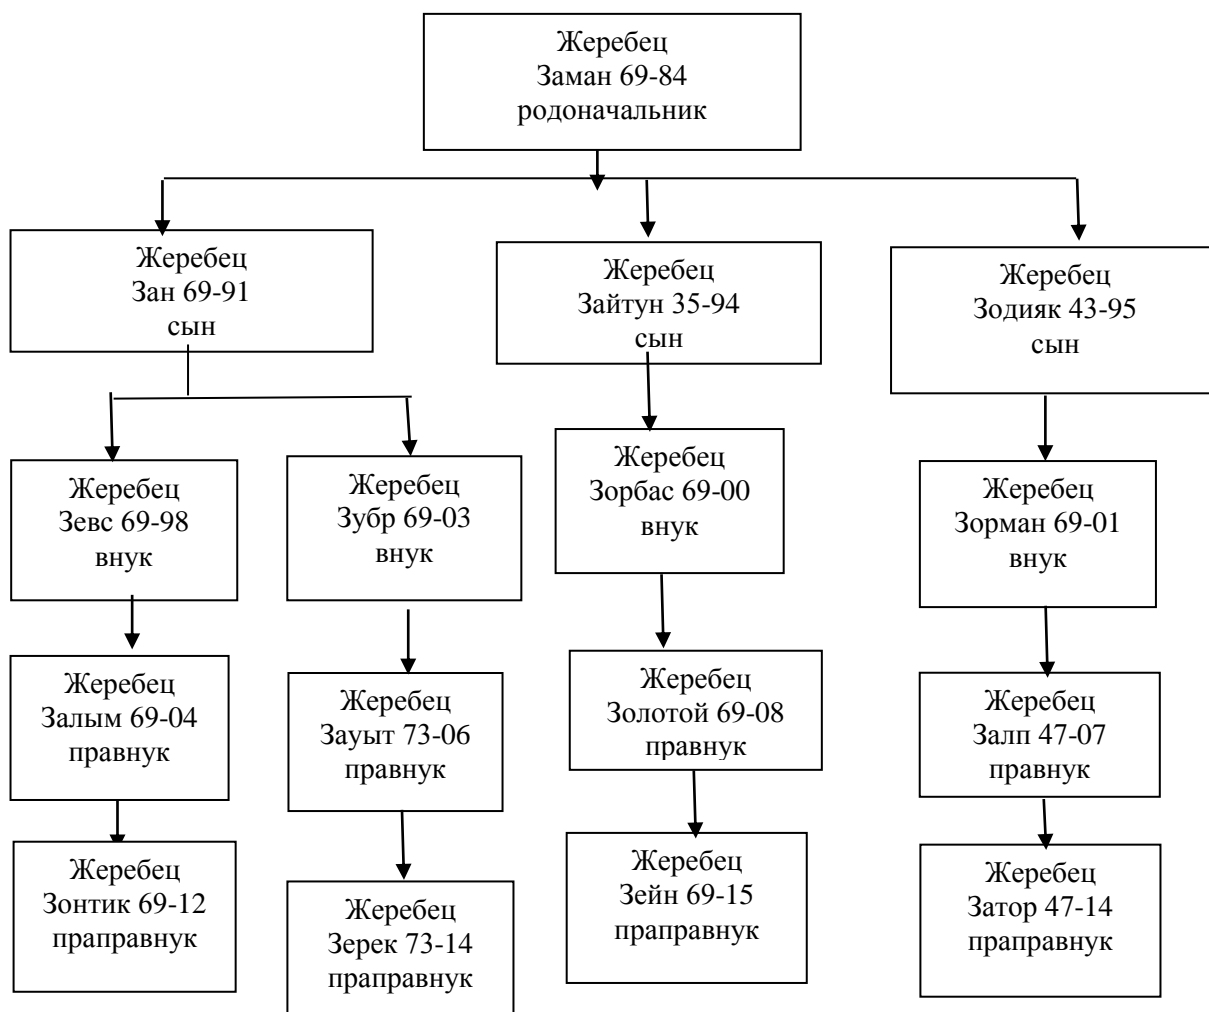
Жеребец
Заман 69-84
родоначальник

Жеребец
Зан 69-91
сын

Жеребец
Зайтун 35-94
сын

Жеребец
Зодияк 43-95
сын

Жеребец
Зевс 69-98
внук

Жеребец
Зубр 69-03
внук

Жеребец
Зорбас 69-00
внук

Жеребец
Зорман 69-01
внук

Жеребец
Залым 69-04
правнук

Жеребец
Зауыт 73-06
правнук

Жеребец
Золотой 69-08
правнук

Жеребец
Залп 47-07
правнук

Жеребец
Зонтик 69-12
праправнук

Жеребец
Зерек 73-14
праправнук

Жеребец
Зейн 69-15
праправнук

Жеребец
Затор 47-14
праправнук